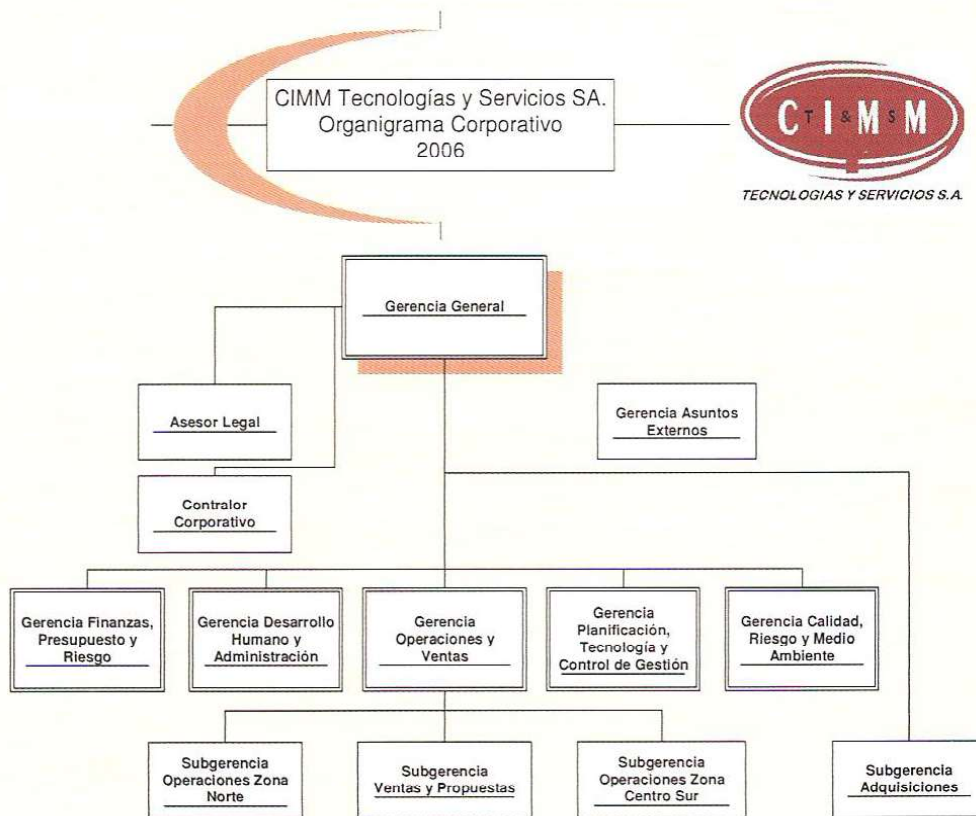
CIMM Tecnologías y Servicios SA.
Organigrama Corporativo
2006

C T I & M S M
TECNOLOGIAS Y SERVICIOS S.A.

Gerencia General

Asesor Legal

Gerencia Asuntos Externos

Contralor Corporativo

Gerencia Finanzas, Presupuesto y Riesgo

Gerencia Desarrollo Humano y Administración

Gerencia Operaciones y Ventas

Gerencia Planificación, Tecnología y Control de Gestión

Gerencia Calidad, Riesgo y Medio Ambiente

Subgerencia Operaciones Zona Norte

Subgerencia Ventas y Propuestas

Subgerencia Operaciones Zona Centro Sur

Subgerencia Adquisiciones